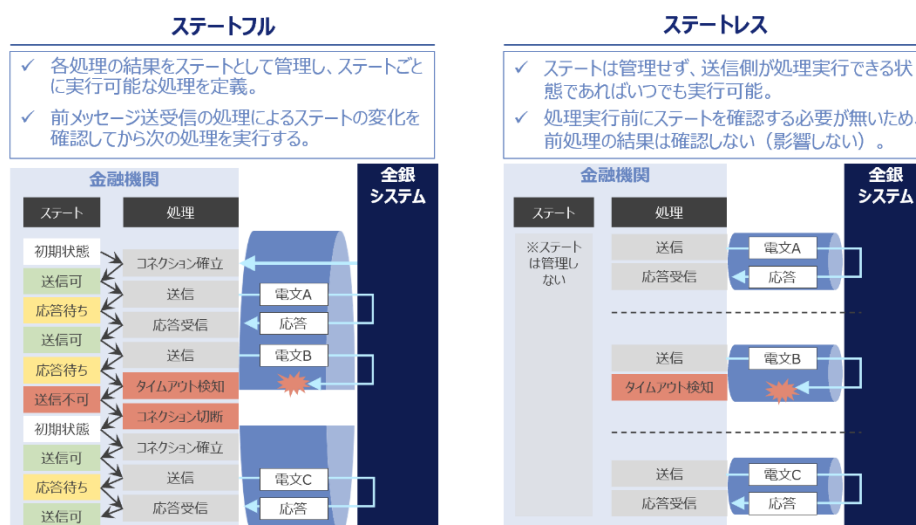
ステートフル

✓ 各処理の結果をステートとして管理し、ステートごとに実行可能な処理を定義。

✓ 前メッセージ送受信の処理によるステートの変化を確認してから次の処理を実行する。

金融機関

全銀システム

ステート

処理

初期状態

コネクション確立

送信可

送信

電文A

応答待ち

応答受信

応答

送信可

送信

電文B

応答待ち

タイムアウト検知

送信不可

コネクション切断

初期状態

コネクション確立

送信可

送信

電文C

応答待ち

応答受信

応答

送信可

ステートレス

✓ ステートは管理せず、送信側が処理実行できる状態であればいつでも実行可能。

✓ 処理実行前にステートを確認する必要が無いため、前処理の結果は確認しない（影響しない）。

金融機関

全銀システム

ステート

処理

※ステートは管理しない

送信

電文A

応答受信

応答

送信

電文B

タイムアウト検知

送信

電文C

応答受信

応答